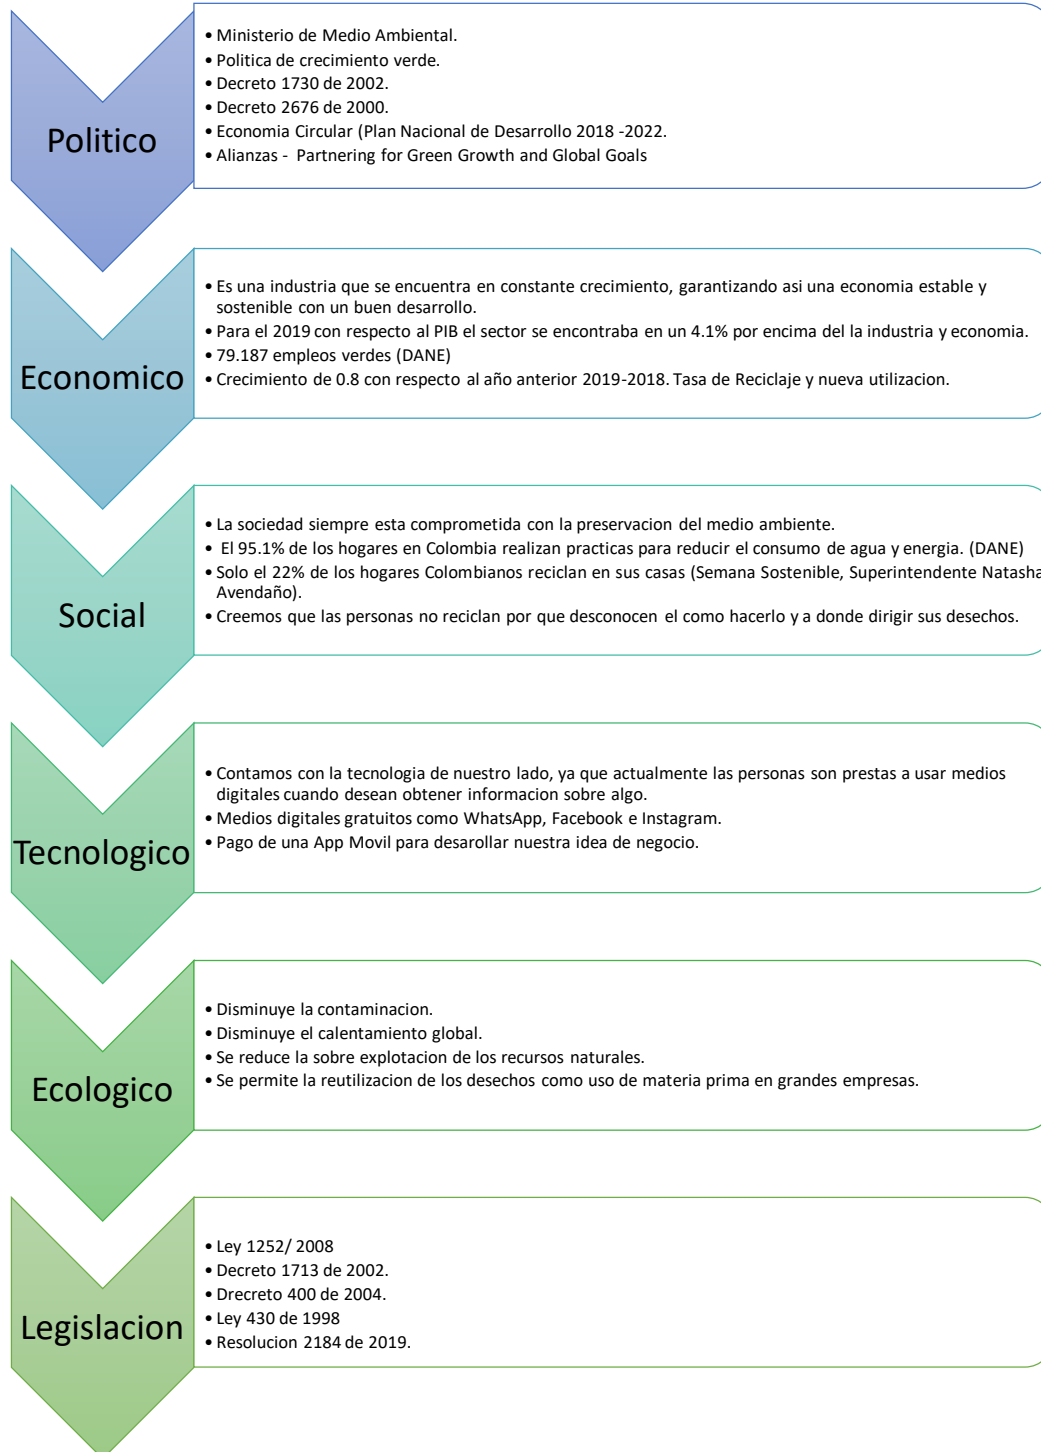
Politico

• Ministerio de Medio Ambiental.
• Politica de crecimiento verde.
• Decreto 1730 de 2002.
• Decreto 2676 de 2000.
• Economia Circular (Plan Nacional de Desarrollo 2018 -2022.
• Alianzas - Partnering for Green Growth and Global Goals

Economico

• Es una industria que se encuentra en constante crecimiento, garantizando asi una economia estable y sostenible con un buen desarrollo.
• Para el 2019 con respecto al PIB el sector se encontraba en un 4.1% por encima del la industria y economia.
• 79.187 empleos verdes (DANE)
• Crecimiento de 0.8 con respecto al año anterior 2019-2018. Tasa de Reciclaje y nueva utilizacion.

Social

• La sociedad siempre esta comprometida con la preservacion del medio ambiente.
• El 95.1% de los hogares en Colombia realizan practicas para reducir el consumo de agua y energia. (DANE)
• Solo el 22% de los hogares Colombianos reciclan en sus casas (Semana Sostenible, Superintendente Natasha Avendaño).
• Creemos que las personas no reciclan por que desconocen el como hacerlo y a donde dirigir sus desechos.

Tecnologico

• Contamos con la tecnologia de nuestro lado, ya que actualmente las personas son prestas a usar medios digitales cuando desean obtener informacion sobre algo.
• Medios digitales gratuitos como WhatsApp, Facebook e Instagram.
• Pago de una App Movil para desarollar nuestra idea de negocio.

Ecologico

• Disminuye la contaminacion.
• Disminuye el calentamiento global.
• Se reduce la sobre explotacion de los recursos naturales.
• Se permite la reutilizacion de los desechos como uso de materia prima en grandes empresas.

Legislacion

• Ley 1252/ 2008
• Decreto 1713 de 2002.
• Drecreto 400 de 2004.
• Ley 430 de 1998
• Resolucion 2184 de 2019.